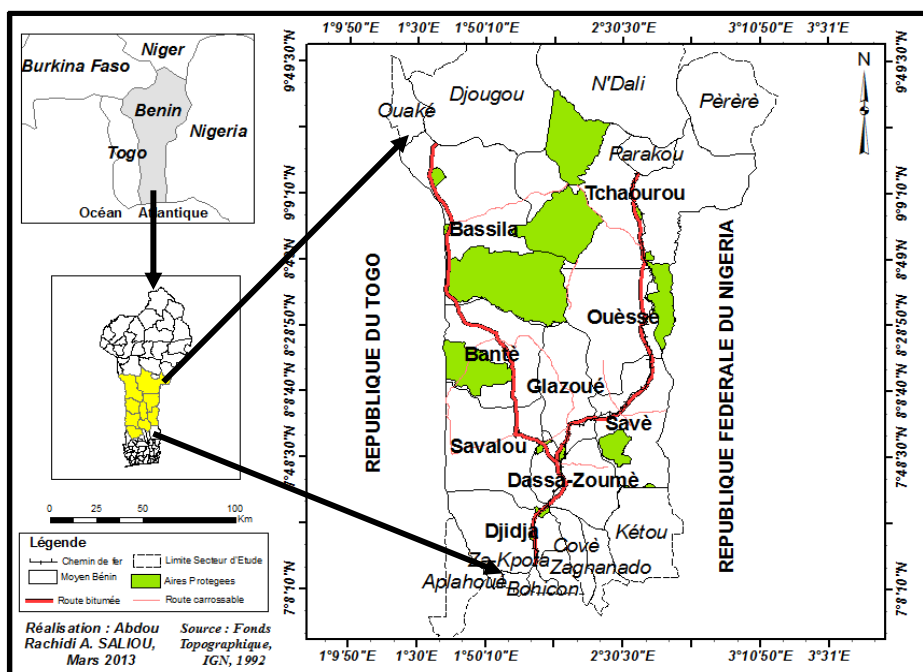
Niger
Burkina Faso
Benin
Nigeria
Togo
Océan Atlantique

0 25 50 100 Km

Légende
Chemin de fer
Limite Secteur d'Etude
Moyen Bénin
Aires Protegees
Route bitumée
Route carrossable

Réalisation : Abdou Rachidi A. SALIOU, Mars 2013

Source : Fonds Topographique, IGN, 1992

1°9'50"E 1°30'E 1°50'10"E 2°30'30"E 3°10'50"E 3°31'E

9°49'30"N
9°9'10"N
8°49'N
8°28'50"N
8°8'40"N
7°48'30"N
7°28'20"N
7°8'10"N

N

Djougou
N'Dali
Pèrèrè
Ouaké
Parakou
Tchaourou
Bassila
REPUBLIQUE DU TOGO
REPUBLIQUE FEDERALE DU NIGERIA
Ouèssè
Banté
Glazoué
Savè
Savalou
Dassa-Zoumè
Djidja
Kétou
Za-Kpota
Covè
Zagnanado
Aplahoué
Bohicon

1°9'50"E 1°30'E 1°50'10"E 2°30'30"E 3°10'50"E 3°31'E